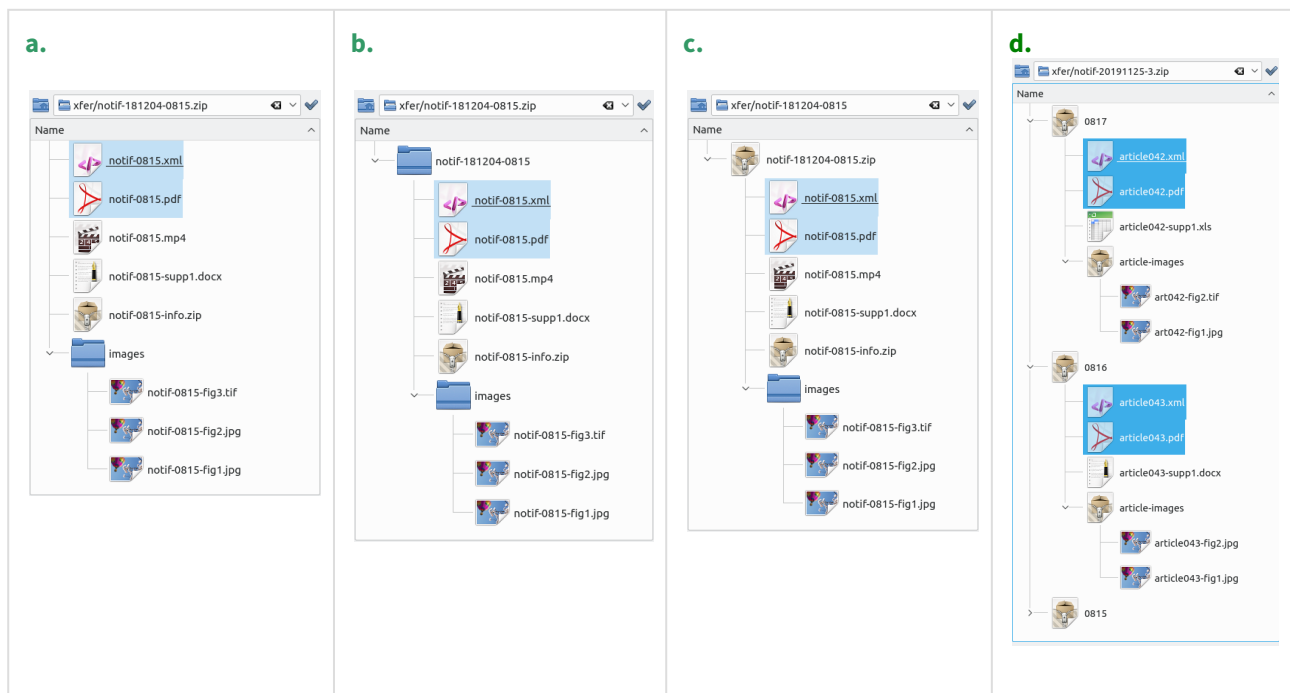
a.

xfer/notif-181204-0815.zip

Name

notif-0815.xml
notif-0815.pdf
notif-0815.mp4
notif-0815-supp1.docx
notif-0815-info.zip
images
notif-0815-fig3.tif
notif-0815-fig2.jpg
notif-0815-fig1.jpg

b.

xfer/notif-181204-0815.zip

Name

notif-181204-0815
notif-0815.xml
notif-0815.pdf
notif-0815.mp4
notif-0815-supp1.docx
notif-0815-info.zip
images
notif-0815-fig3.tif
notif-0815-fig2.jpg
notif-0815-fig1.jpg

c.

xfer/notif-181204-0815

Name

notif-181204-0815.zip
notif-0815.xml
notif-0815.pdf
notif-0815.mp4
notif-0815-supp1.docx
notif-0815-info.zip
images
notif-0815-fig3.tif
notif-0815-fig2.jpg
notif-0815-fig1.jpg

d.

xfer/notif-20191125-3.zip

Name

0817
article042.xml
article042.pdf
article042-supp1.xls
article-images
art042-fig2.tif
art042-fig1.jpg
0816
article043.xml
article043.pdf
article043-supp1.docx
article-images
article043-fig2.jpg
article043-fig1.jpg
0815